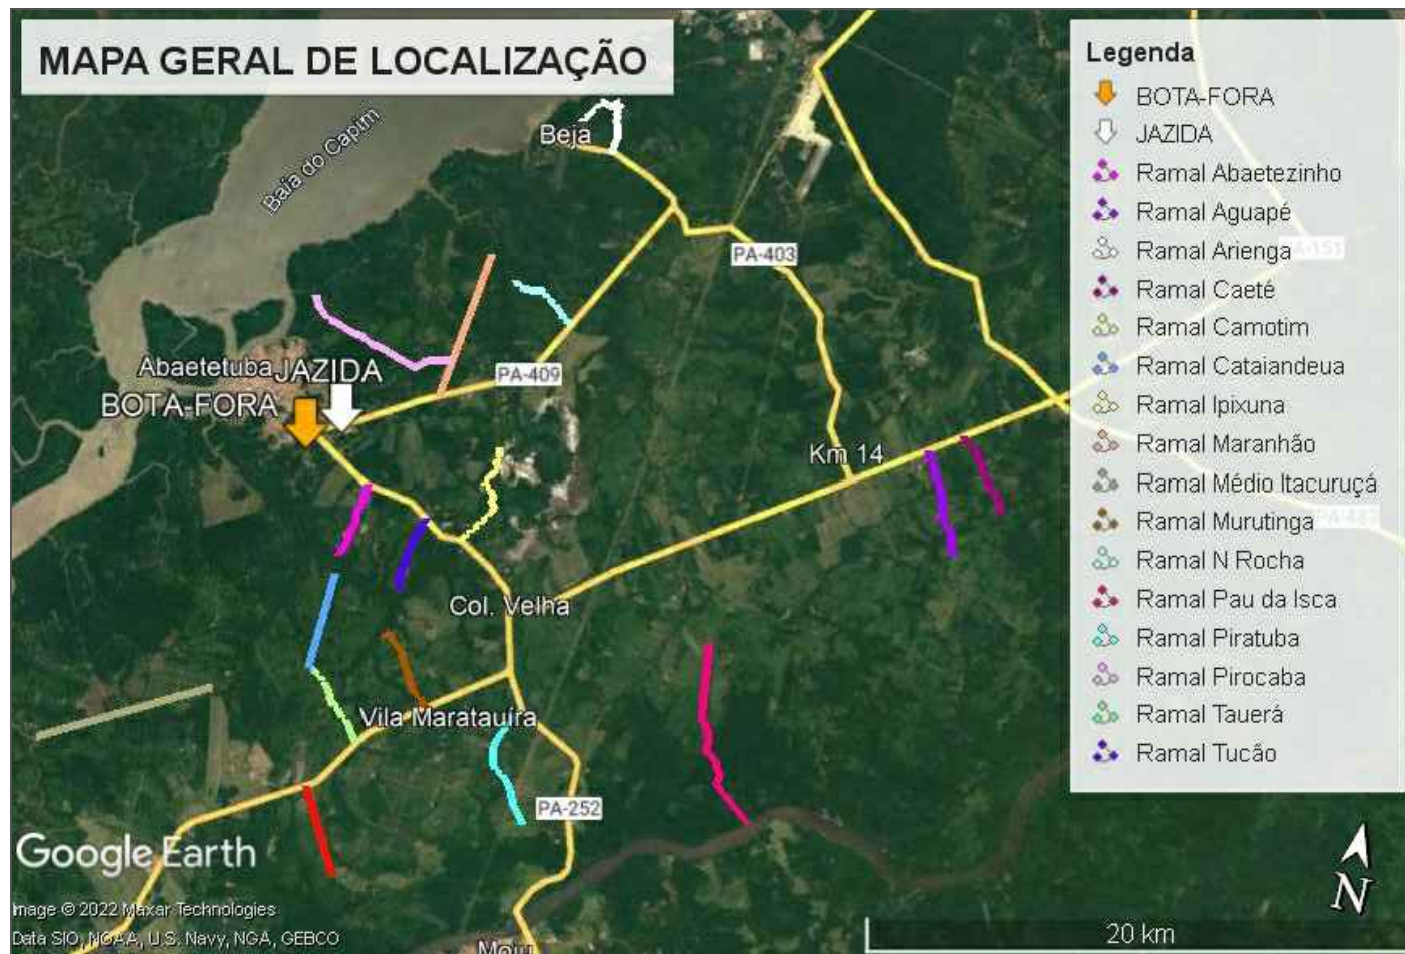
MAPA GERAL DE LOCALIZAÇÃO

Baía do Capim
Beja
PA-403
PA-409
Abaetetuba
JAZIDA
BOTA-FORA
Km 14
Col. Velha
Vila Maratauíra
PA-252
Moju

Legenda
BOTA-FORA
JAZIDA
Ramal Abaetezinho
Ramal Aguapé
Ramal Arienga
Ramal Caeté
Ramal Camotim
Ramal Cataiandeua
Ramal Ipixuna
Ramal Maranhão
Ramal Médio Itacuruçá
Ramal Murutinga
Ramal N Rocha
Ramal Pau da Isca
Ramal Piratuba
Ramal Pirocaba
Ramal Tauerá
Ramal Tucão

Google Earth
Image © 2022 Maxar Technologies
Data SIO, NOAA, U.S. Navy, NGA, GEBCO
20 km
N